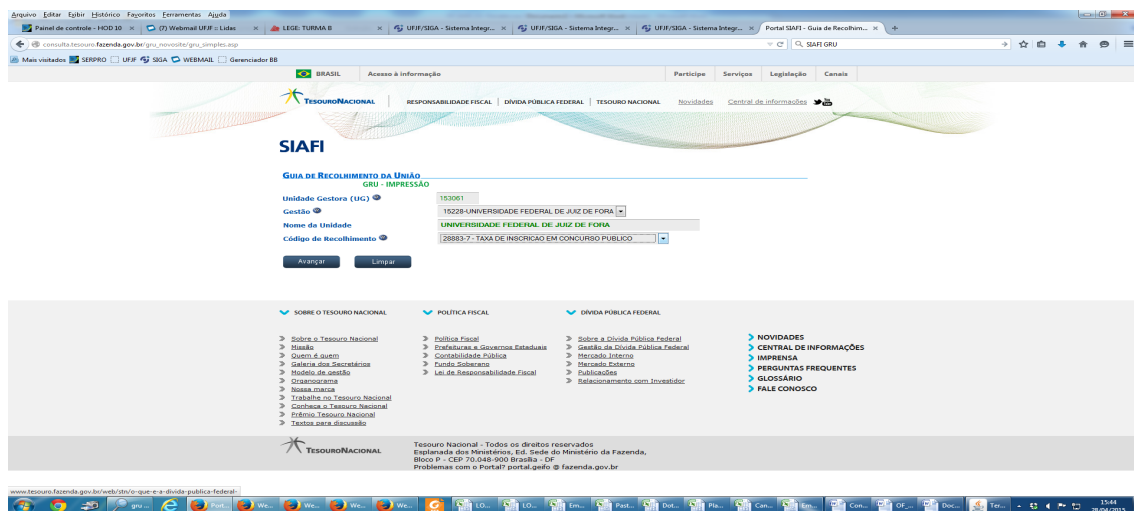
Arquivo Editar Exibir Histórico Favoritos Ferramentas Ajuda

Painel de controle - HOD 10 | (7) Webmail UFJF :: Lidas | LEGE: TURMA B | UFJF/SIGA - Sistema Integr... | UFJF/SIGA - Sistema Integr... | UFJF/SIGA - Sistema Integr... | Portal SIAFI - Guia de Recolhim... | +

consulta.tesouro.fazenda.gov.br/gru_novosite/gru_simples.asp

SIAFI GRU

Mais visitados SERPRO UFJF SIGA WEBMAIL Gerenciador BB

BRASIL Acesso à informação Participe Serviços Legislação Canais

TESOURONACIONAL RESPONSABILIDADE FISCAL | DÍVIDA PÚBLICA FEDERAL | TESOURO NACIONAL Novidades Central de informações

SIAFI

GUIA DE RECOLHIMENTO DA UNIÃO
GRU - IMPRESSÃO

Unidade Gestora (UG) 153061
Gestão 15228-UNIVERSIDADE FEDERAL DE JUIZ DE FORA
Nome da Unidade UNIVERSIDADE FEDERAL DE JUIZ DE FORA
Código de Recolhimento 28883-7 - TAXA DE INSCRICAO EM CONCURSO PUBLICO

Avançar Limpar

SOBRE O TESOURO NACIONAL
Sobre o Tesouro Nacional
Missão
Quem é quem
Galeria dos Secretários
Modelo de gestão
Organograma
Nossa marca
Trabalhe no Tesouro Nacional
Conheça o Tesouro Nacional
Prêmio Tesouro Nacional
Textos para discussão

POLÍTICA FISCAL
Política Fiscal
Prefeituras e Governos Estaduais
Contabilidade Pública
Fundo Soberano
Lei de Responsabilidade Fiscal

DÍVIDA PÚBLICA FEDERAL
Sobre a Dívida Pública Federal
Gestão da Dívida Pública Federal
Mercado Interno
Mercado Externo
Publicações
Relacionamento com Investidor

NOVIDADES
CENTRAL DE INFORMAÇÕES
IMPRENSA
PERGUNTAS FREQUENTES
GLOSSÁRIO
FALE CONOSCO

TESOURONACIONAL
Tesouro Nacional - Todos os direitos reservados
Esplanada dos Ministérios, Ed. Sede do Ministério da Fazenda,
Bloco P - CEP 70.048-900 Brasília - DF
Problemas com o Portal? portal.geifo @ fazenda.gov.br

www.tesouro.fazenda.gov.br/web/stn/o-que-e-a-divida-publica-federal-

gru ... Port... We... We... We... We... LO... LO... Em... Past... Dot... Pla... Can... Em... Con... OF_... Doc... Ter...
15:44
28/04/2015